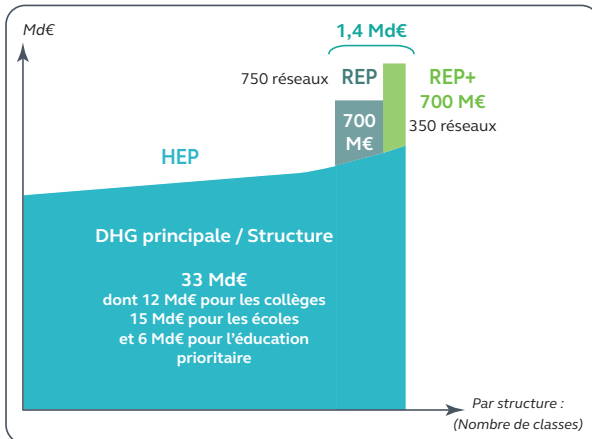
Md€

1,4 Md€

750 réseaux REP

REP+
700 M€

700 M€

350 réseaux

HEP

DHG principale / Structure

33 Md€
dont 12 Md€ pour les collèges
15 Md€ pour les écoles
et 6 Md€ pour l'éducation prioritaire

Par structure :
(Nombre de classes)